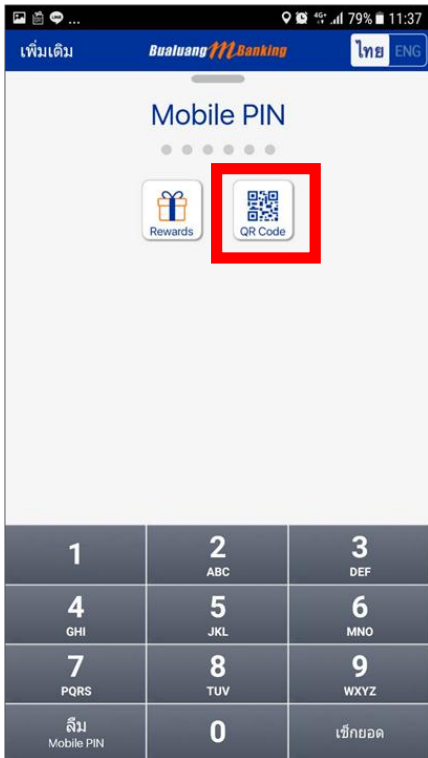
... 4G 79% 11:37

เพิ่มเติม Bualuang mBanking ไทย ENG

Mobile PIN

Rewards

QR Code

| 1 | 2 ABC | 3 DEF |
|---|---|---|
| 4 GHI | 5 JKL | 6 MNO |
| 7 PQRS | 8 TUV | 9 WXYZ |
| ลืม Mobile PIN | 0 | เช็กยอด |